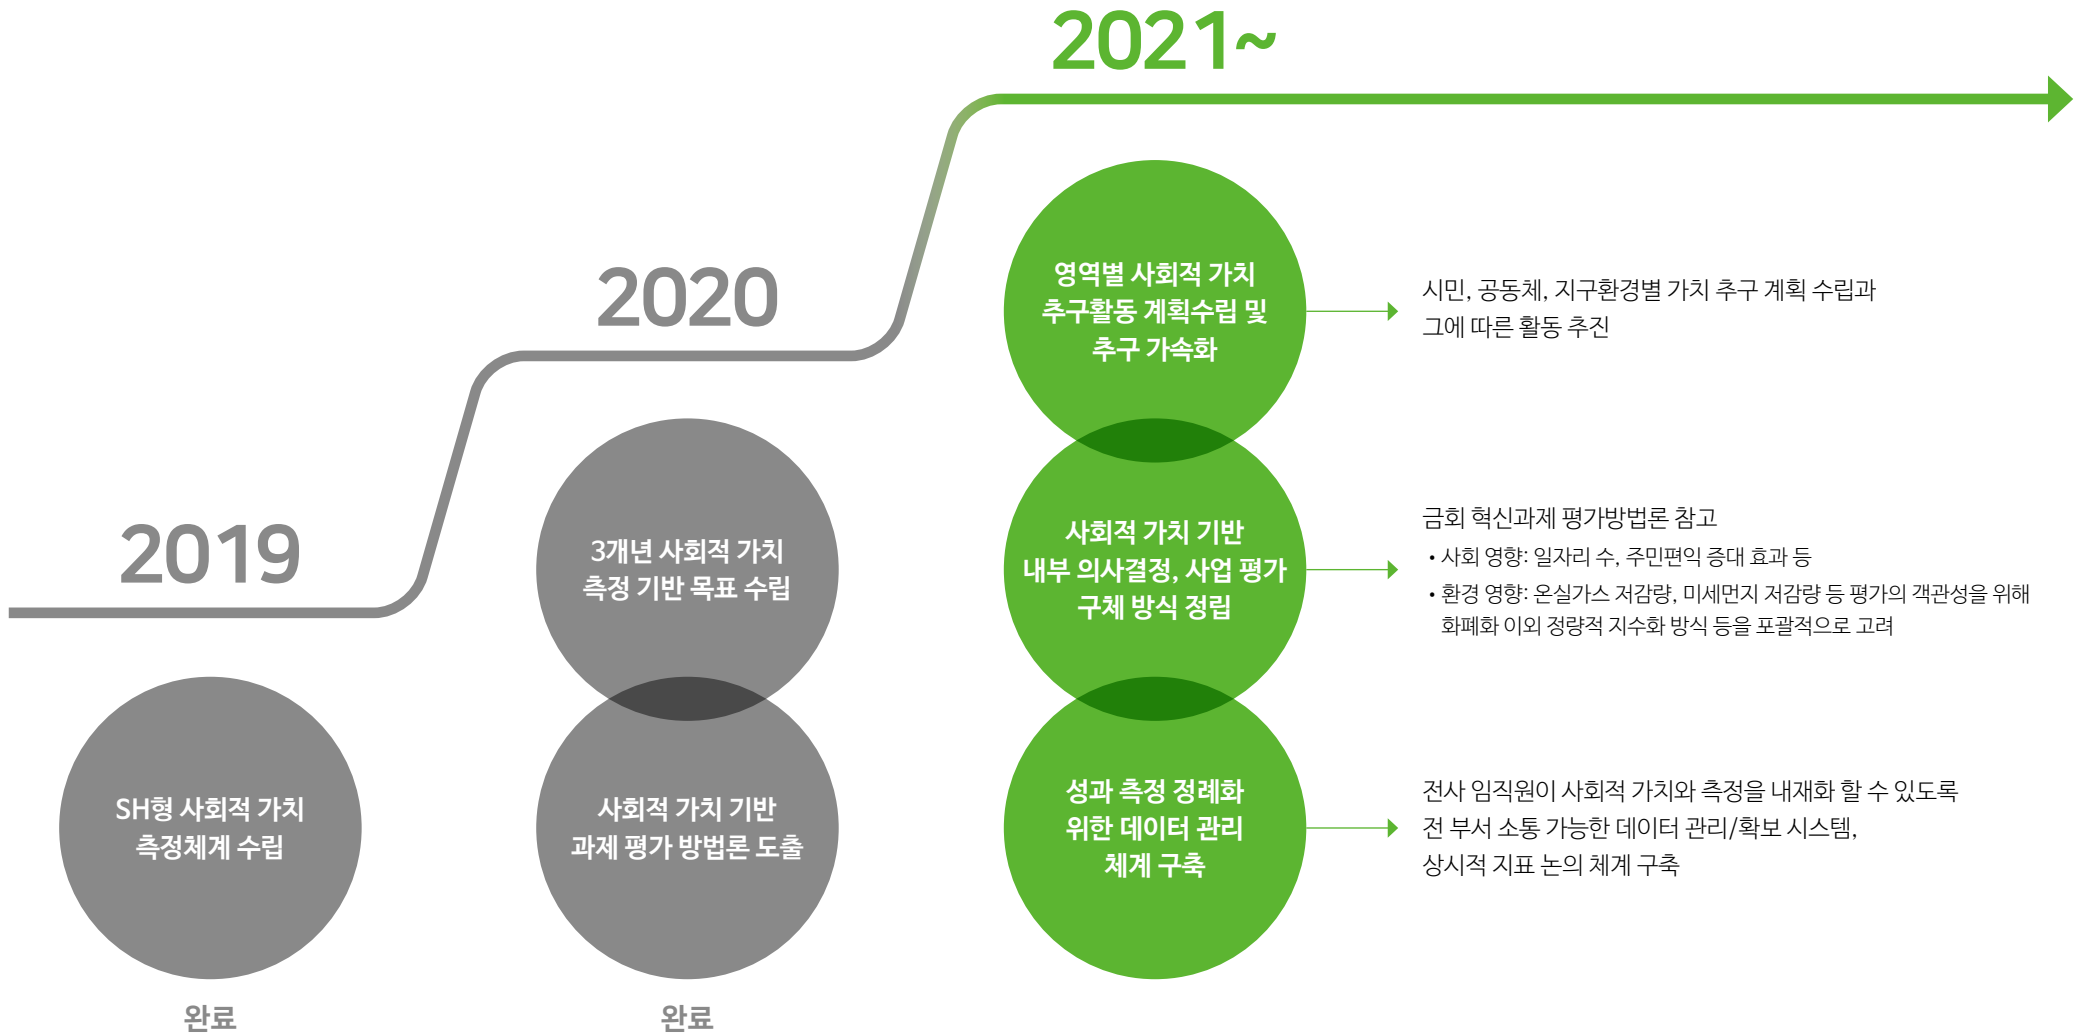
2021~

2020

2019

SH형 사회적 가치 측정체계 수립

완료

3개년 사회적 가치 측정 기반 목표 수립

사회적 가치 기반 과제 평가 방법론 도출

완료

영역별 사회적 가치 추구활동 계획수립 및 추구 가속화

시민, 공동체, 지구환경별 가치 추구 계획 수립과 그에 따른 활동 추진

사회적 가치 기반 내부 의사결정, 사업 평가 구체 방식 정립

금회 혁신과제 평가방법론 참고
• 사회 영향: 일자리 수, 주민편익 증대 효과 등
• 환경 영향: 온실가스 저감량, 미세먼지 저감량 등 평가의 객관성을 위해 화폐화 이외 정량적 지수화 방식 등을 포괄적으로 고려

성과 측정 정례화 위한 데이터 관리 체계 구축

전사 임직원이 사회적 가치와 측정을 내재화 할 수 있도록 전 부서 소통 가능한 데이터 관리/확보 시스템, 상시적 지표 논의 체계 구축